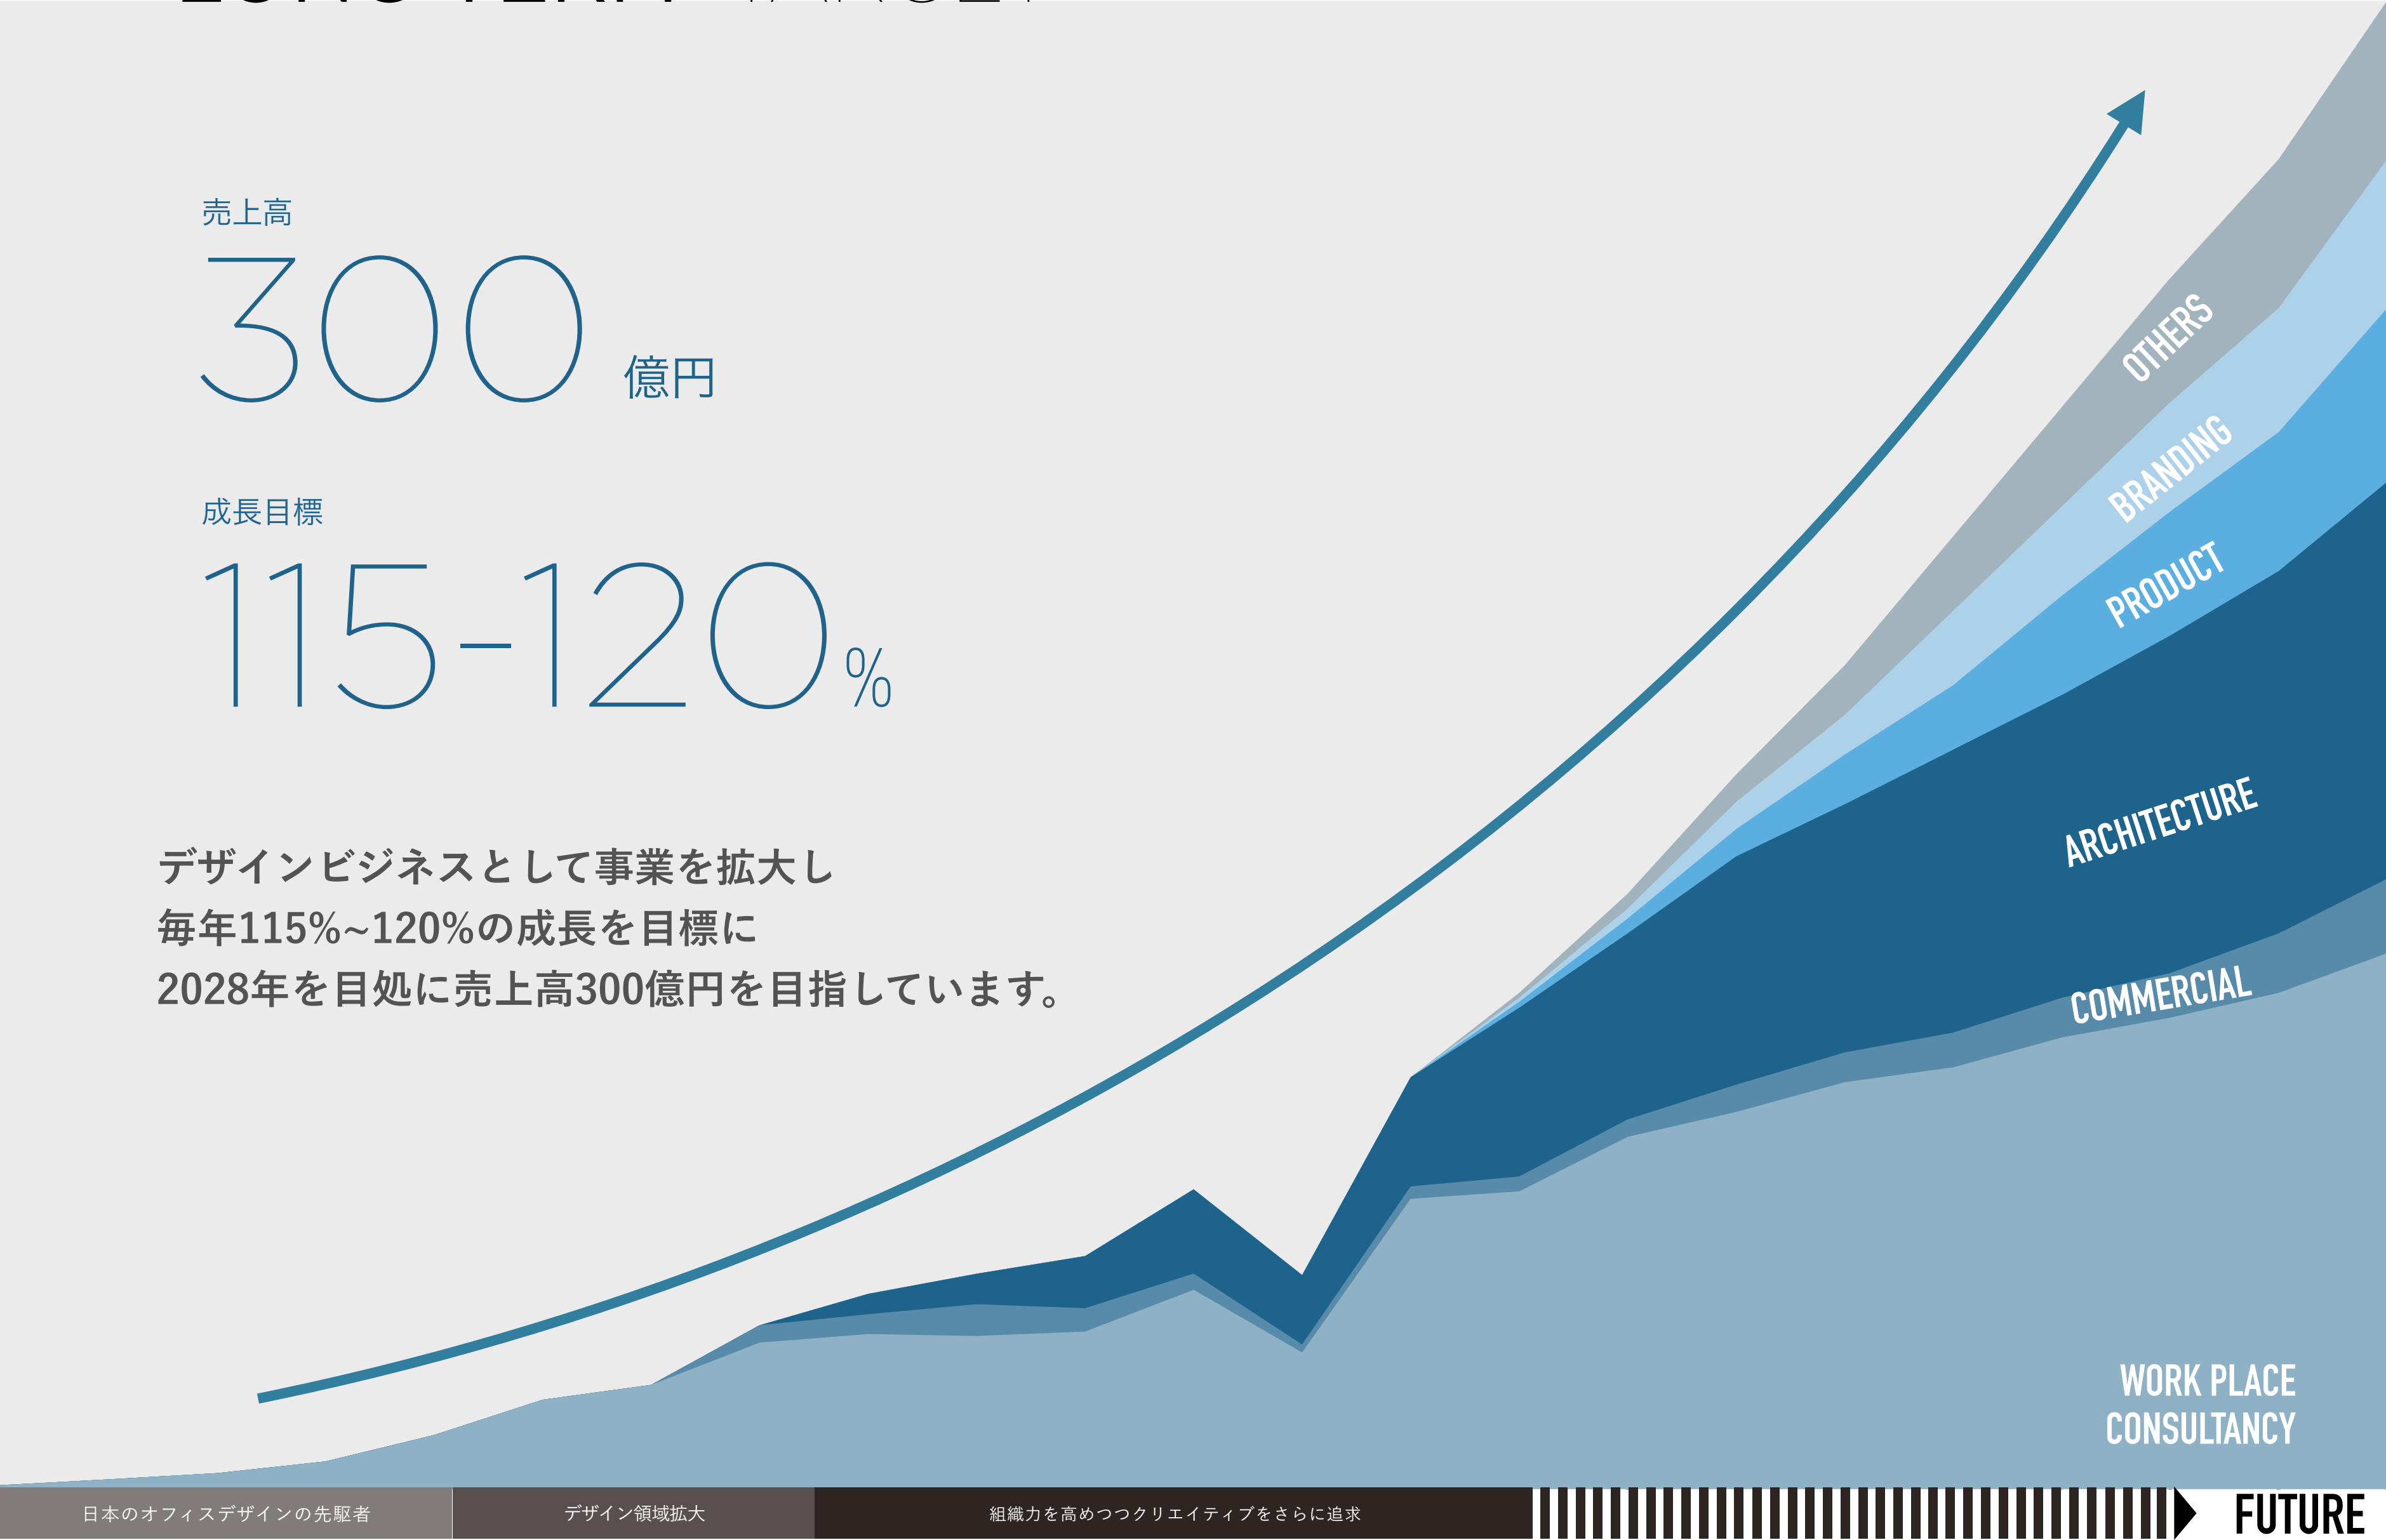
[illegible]

売上高

300 億円

成長目標

115-120 %

デザインビジネスとして事業を拡大し
毎年115%~120%の成長を目標に
2028年を目処に売上高300億円を目指しています。

OTHERS

BRANDING

PRODUCT

ARCHITECTURE

COMMERCIAL

WORK PLACE CONSULTANCY

日本のオフィスデザインの先駆者

デザイン領域拡大

組織力を高めつつクリエイティブをさらに追求

FUTURE